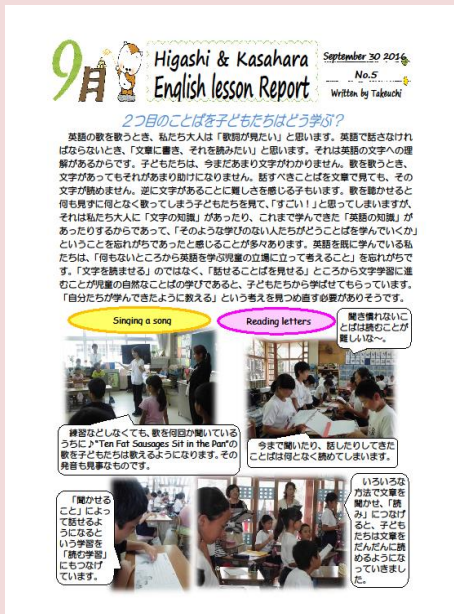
9月

Higashi & Kasahara English lesson Report

September 30 2016
No.5
Written by Takeuchi

２つ目のことばを子どもたちはどう学ぶ？

英語の歌を歌うとき、私たち大人は「歌詞が見たい」と思います。英語で話さなければならないとき、「文章に書き、それを読みたい」と思います。それは英語の文字への理解があるからです。子どもたちは、今まだあまり文字がわかりません。歌を歌うとき、文字があってもそれがあまり助けになりません。話すべきことばを文字で見ても、その文字が読めません。逆に文字があることに難しさを感じる子もいます。歌を聴かせると何も見ずに何となく歌ってしまう子どもたちを見て、「すごい！」と思ってしまいますが、それは私たち大人に「文字の知識」があったり、これまで学んできた「英語の知識」があったりするからであって、「そのような学びのない人たちがどうことばを学んでいくか」ということを忘れがちであったと感じることが多くあります。英語を既に学んでいる私たちは、「何もないところから英語を学ぶ児童の立場に立って考えること」を忘れがちです。「文字を読ませる」のではなく、「話せることばを見せる」ところから文字学習に進むことが児童の自然なことばの学びである、と子どもたちから学ばせてもらっています。「自分たちが学んできたように教える」という考えを見つめ直す必要がありそうです。

Singing a song

Reading letters

聞き慣れないことばは読めことが難しいな〜。

練習などしなくても、歌を何回か聞いているうちに♪"Ten Fat Sausages Sit in the Pan"の歌を子どもたちは歌えるようになります。その発音も見事なものです。

今まで聞いたり、話したりしてきたことばは何となく読めてしまいます。

「聞かせること」によって話せるようになるという学習を「読む学習」にもつなげています。

いろいろな方法で文章を聞かせ、「読み」につなげると、子どもたちは文章をだんだんに読めるようになっていきました。